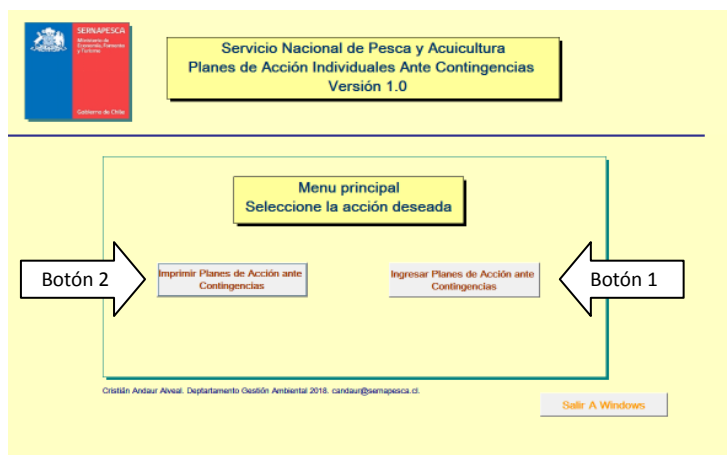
SERNAPESCA
Ministerio de Economía, Fomento y Turismo
Gobierno de Chile

Servicio Nacional de Pesca y Acuicultura
Planes de Acción Individuales Ante Contingencias
Versión 1.0

Menu principal
Seleccione la acción deseada

Botón 2

Imprimir Planes de Acción ante Contingencias

Ingresar Planes de Acción ante Contingencias

Botón 1

Cristián Andaur Alveal. Deptartamento Gestión Ambiental 2018. candaur@sernapesca.cl.

Salir A Windows